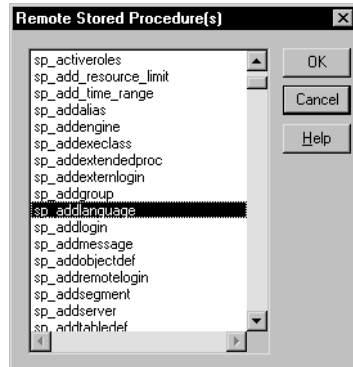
Remote Stored Procedure(s)

sp_activeroles
sp_add_resource_limit
sp_add_time_range
sp_addalias
sp_addengine
sp_addexeclass
sp_addextendedproc
sp_addexternlogin
sp_addgroup
sp_addlanguage
sp_addlogin
sp_addmessage
sp_addobjectdef
sp_addremotelogin
sp_addsegment
sp_addserver
sp_addtabledef

OK
Cancel
Help